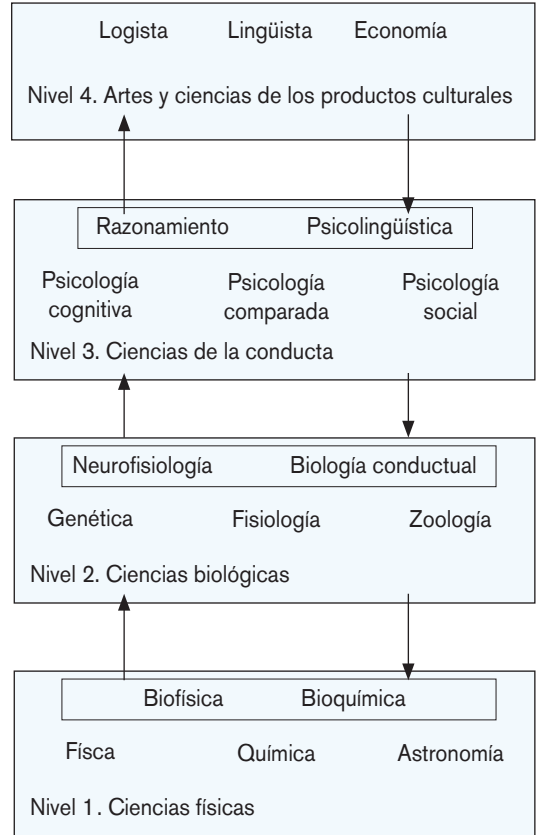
Logista Lingüista Economía

Nivel 4. Artes y ciencias de los productos culturales

Razonamiento Psicolingüística

Psicología cognitiva Psicología comparada Psicología social

Nivel 3. Ciencias de la conducta

Neurofisiología Biología conductual

Genética Fisiología Zoología

Nivel 2. Ciencias biológicas

Biofísica Bioquímica

Físca Química Astronomía

Nivel 1. Ciencias físicas